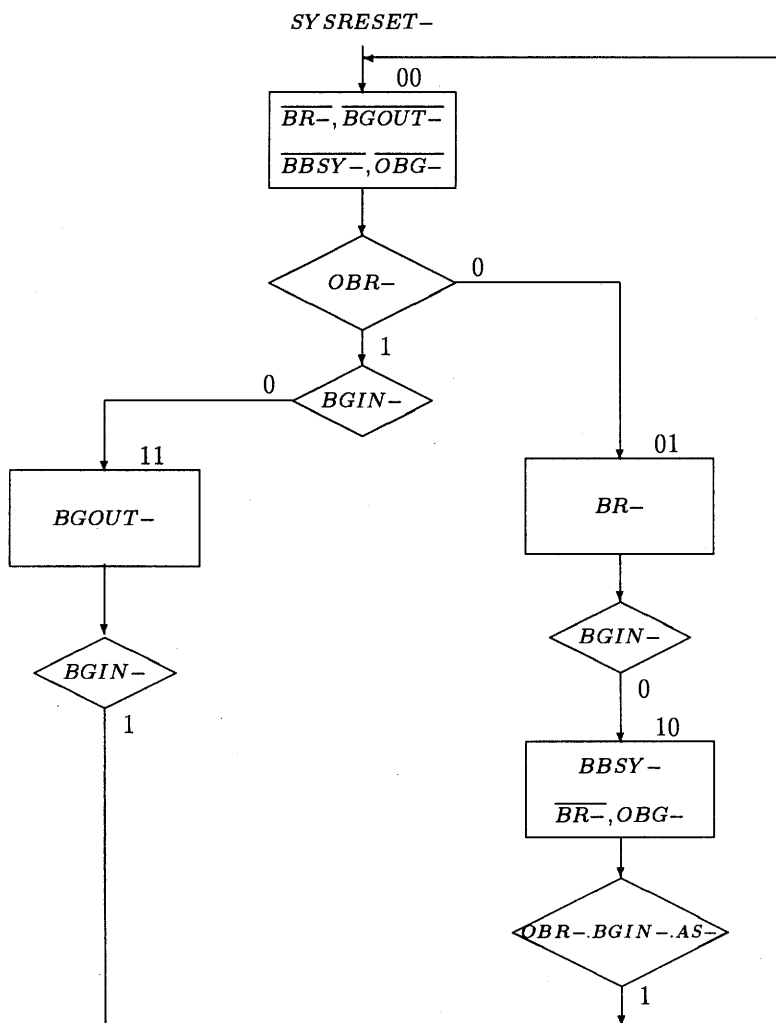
$SYSRESET-$

00

$\overline{BR-}, \overline{BGOUT-}$

$\overline{BBSY-}, \overline{OBG-}$

$OBR-$

0

1

0

$BGIN-$

11

$BGOUT-$

$BGIN-$

1

01

$BR-$

$BGIN-$

0

10

$BBSY-$

$\overline{BR-}, OBG-$

$OBR-.BGIN-.AS-$

1